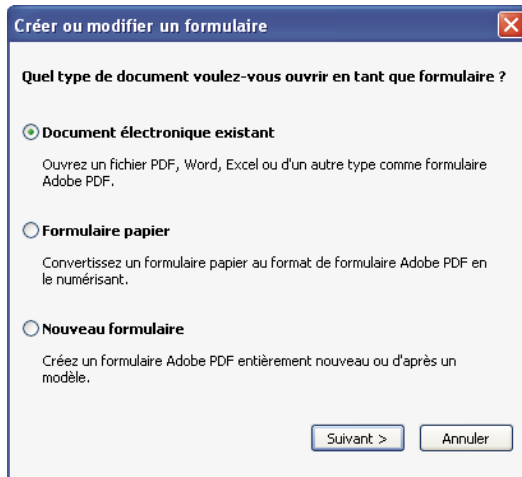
Créer ou modifier un formulaire

Quel type de document voulez-vous ouvrir en tant que formulaire ?

Document électronique existant

Ouvrez un fichier PDF, Word, Excel ou d'un autre type comme formulaire Adobe PDF.

Formulaire papier

Convertissez un formulaire papier au format de formulaire Adobe PDF en le numérisant.

Nouveau formulaire

Créez un formulaire Adobe PDF entièrement nouveau ou d'après un modèle.

Suivant >

Annuler